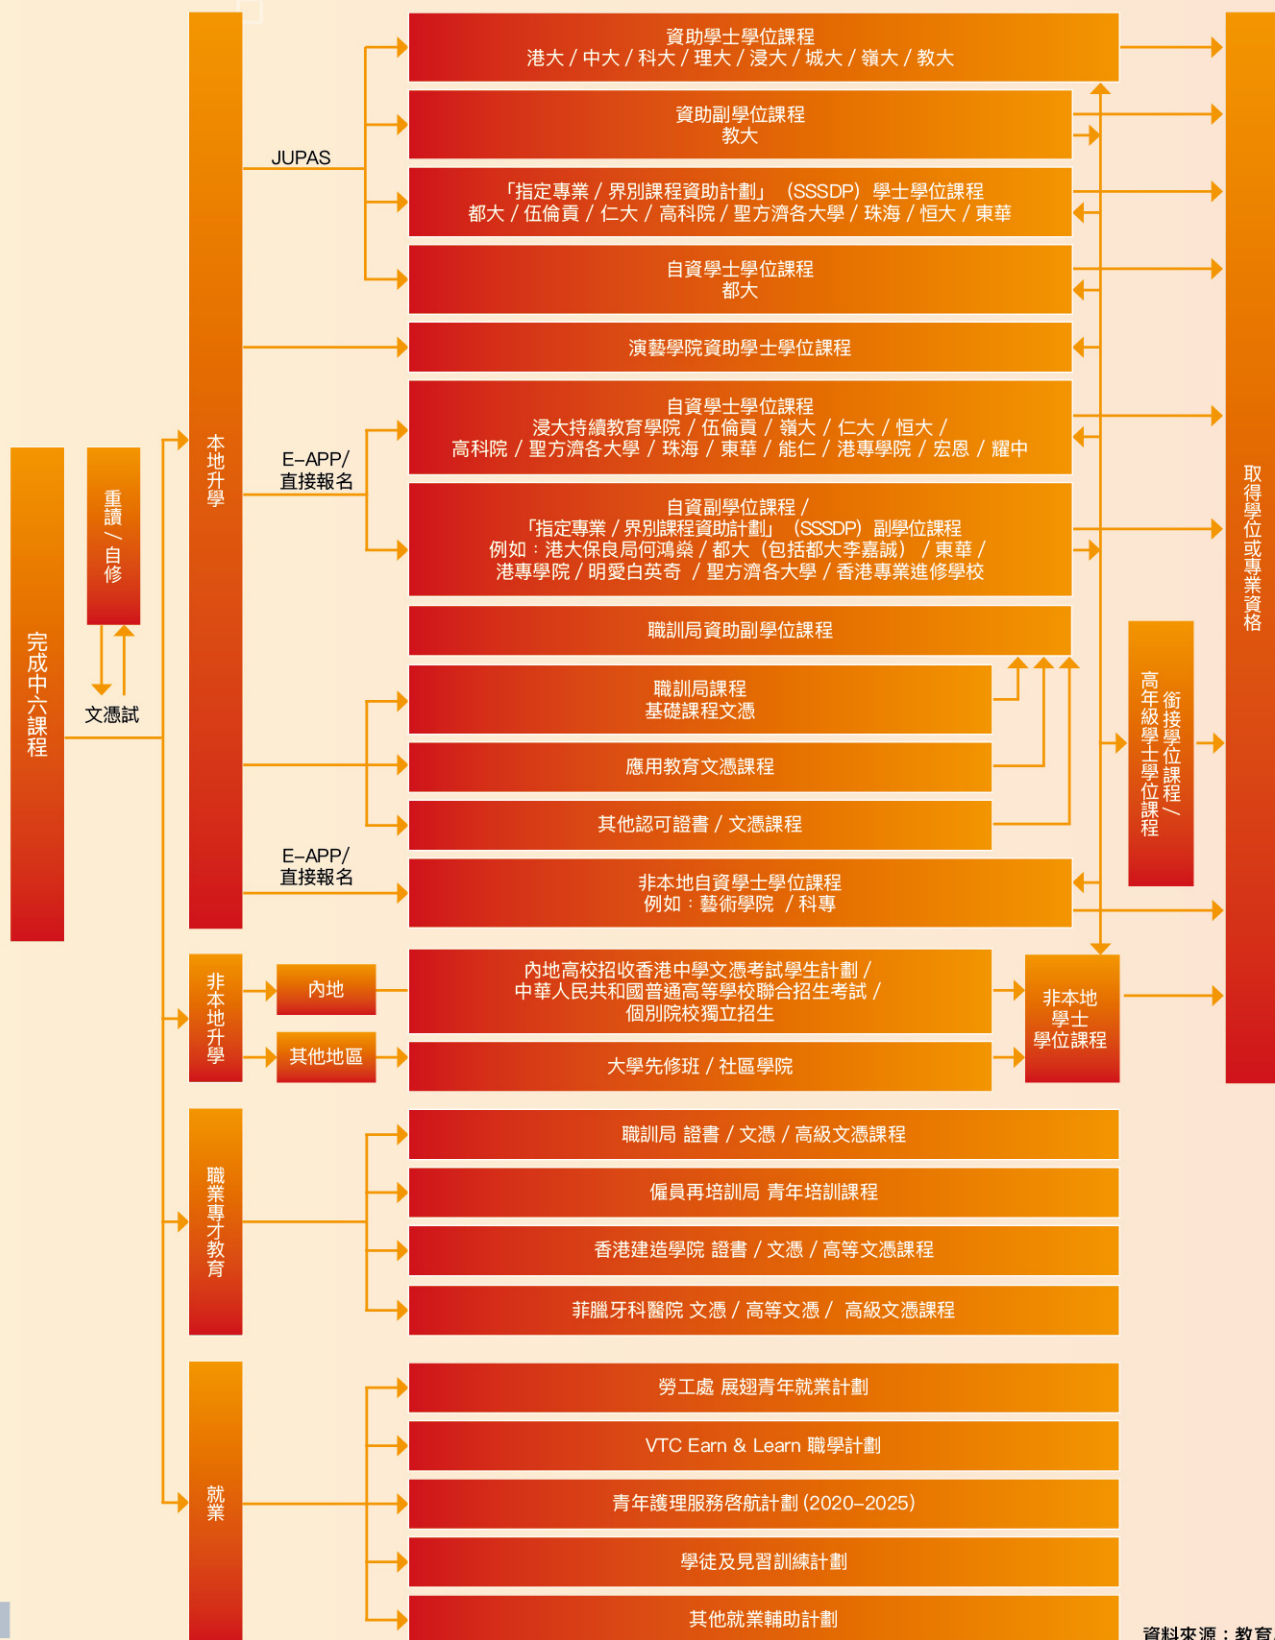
完成中六課程

重讀／自修

文憑試

本地升學

JUPAS

資助學士學位課程
港大／中大／科大／理大／浸大／城大／嶺大／教大

資助副學位課程
教大

「指定專業／界別課程資助計劃」（SSSDP）學士學位課程
都大／伍倫貢／仁大／高科院／聖方濟各大學／珠海／恒大／東華

自資學士學位課程
都大

演藝學院資助學士學位課程

E-APP/
直接報名

自資學士學位課程
浸大持續教育學院／伍倫貢／嶺大／仁大／恒大／
高科院／聖方濟各大學／珠海／東華／能仁／港專學院／宏恩／耀中

自資副學位課程／
「指定專業／界別課程資助計劃」（SSSDP）副學位課程
例如：港大保良局何鴻燊／都大（包括都大李嘉誠）／東華／
港專學院／明愛白英奇 ／聖方濟各大學／香港專業進修學校

職訓局資助副學位課程

職訓局課程
基礎課程文憑

應用教育文憑課程

其他認可證書／文憑課程

E-APP/
直接報名

非本地自資學士學位課程
例如：藝術學院 ／科專

高年級學士學位課程／銜接學位課程

取得學位或專業資格

非本地升學

內地

其他地區

內地高校招收香港中學文憑考試學生計劃／
中華人民共和國普通高等學校聯合招生考試／
個別院校獨立招生

大學先修班／社區學院

非本地
學士
學位課程

職業專才教育

職訓局 證書／文憑／高級文憑課程

僱員再培訓局 青年培訓課程

香港建造學院 證書／文憑／高等文憑課程

菲臘牙科醫院 文憑／高等文憑／ 高級文憑課程

就業

勞工處 展翅青年就業計劃

VTC Earn & Learn 職學計劃

青年護理服務啓航計劃 (2020–2025)

學徒及見習訓練計劃

其他就業輔助計劃

資料來源：教育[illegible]